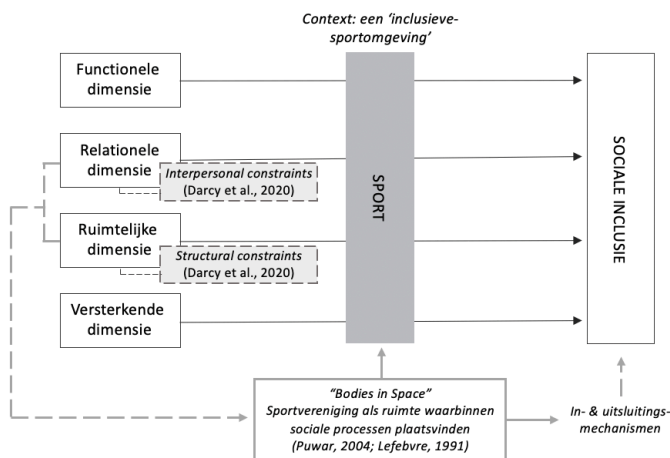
Context: een 'inclusieve-sportomgeving'

Functionele dimensie

Relationele dimensie

Interpersonal constraints (Darcy et al., 2020)

Ruimtelijke dimensie

Structural constraints (Darcy et al., 2020)

Versterkende dimensie

SPORT

SOCIALE INCLUSIE

"Bodies in Space"
Sportvereniging als ruimte waarbinnen sociale processen plaatsvinden
(Puwar, 2004; Lefebvre, 1991)

In- & uitsluitingsmechanismen